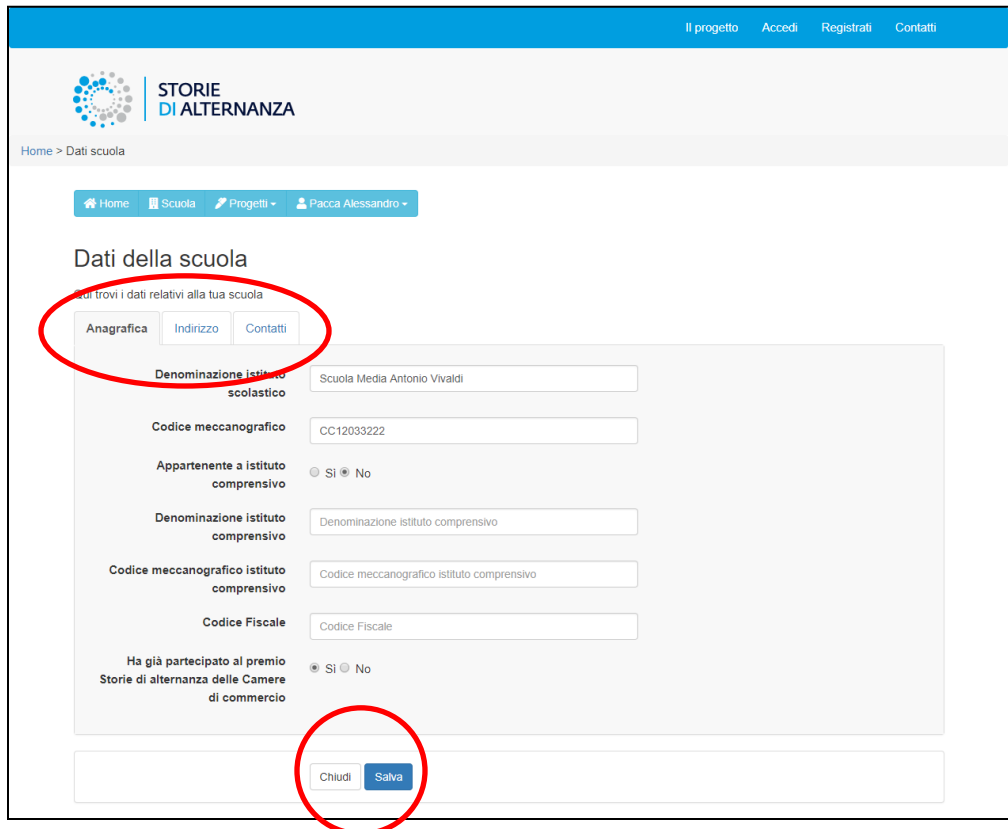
Il progetto Accedi Registrati Contatti

STORIE DI ALTERNANZA

Home > Dati scuola

Home Scuola Progetti Pacca Alessandro

Dati della scuola

Qui trovi i dati relativi alla tua scuola

Anagrafica Indirizzo Contatti

Denominazione istituto scolastico: Scuola Media Antonio Vivaldi

Codice meccanografico: CC12033222

Appartenente a istituto comprensivo: Sì No

Denominazione istituto comprensivo: Denominazione istituto comprensivo

Codice meccanografico istituto comprensivo: Codice meccanografico istituto comprensivo

Codice Fiscale: Codice Fiscale

Ha già partecipato al premio Storie di alternanza delle Camere di commercio: Sì No

Chiudi Salva